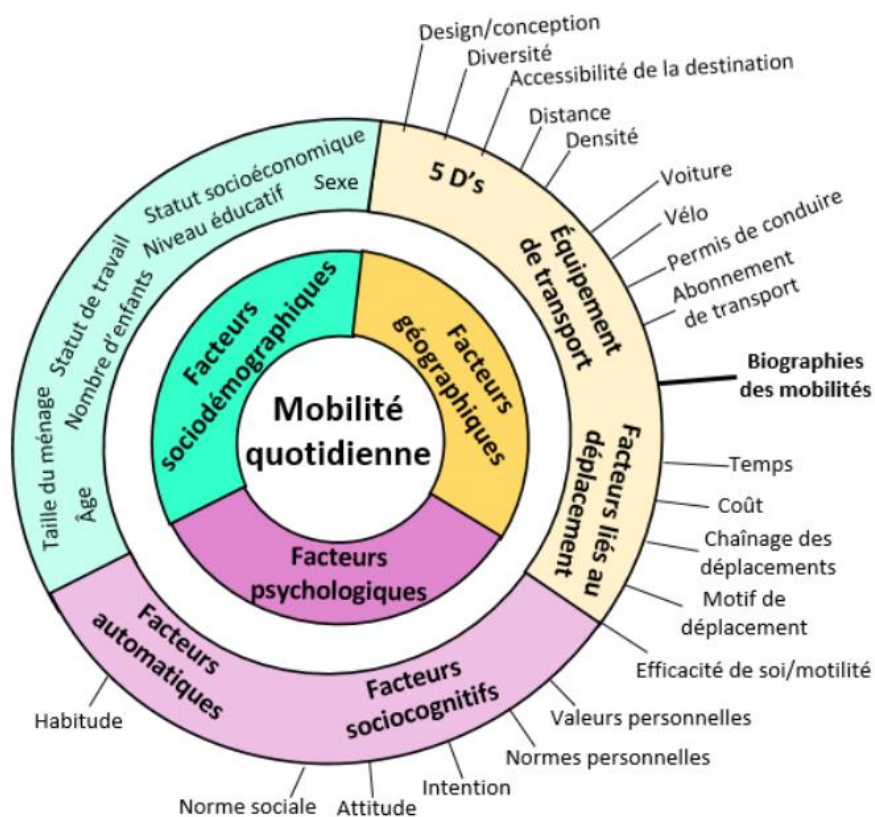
Mobilité quotidienne

Facteurs sociodémographiques

Facteurs géographiques

Facteurs psychologiques

Taille du ménage
Âge
Statut de travail
Nombre d'enfants
Statut socioéconomique
Niveau éducatif
Sexe

5 D's
Design/conception
Diversité
Accessibilité de la destination
Distance
Densité

Équipement de transport
Voiture
Vélo
Permis de conduire
Abonnement de transport

Biographies des mobilités

Facteurs liés au déplacement
Temps
Coût
Chaînage des déplacements
Motif de déplacement

Facteurs automatiques
Habitude

Facteurs sociocognitifs
Efficacité de soi/motilité
Valeurs personnelles
Normes personnelles
Intention
Attitude
Norme sociale